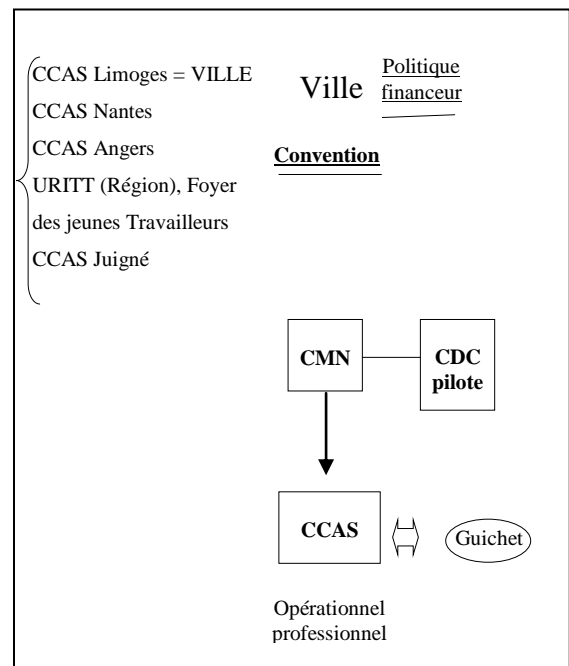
CCAS Limoges = VILLE
CCAS Nantes
CCAS Angers
URITT (Région), Foyer des jeunes Travailleurs
CCAS Juigné

Ville Politique financeur

Convention

CMN

CDC pilote

CCAS

Guichet

Opérationnel professionnel